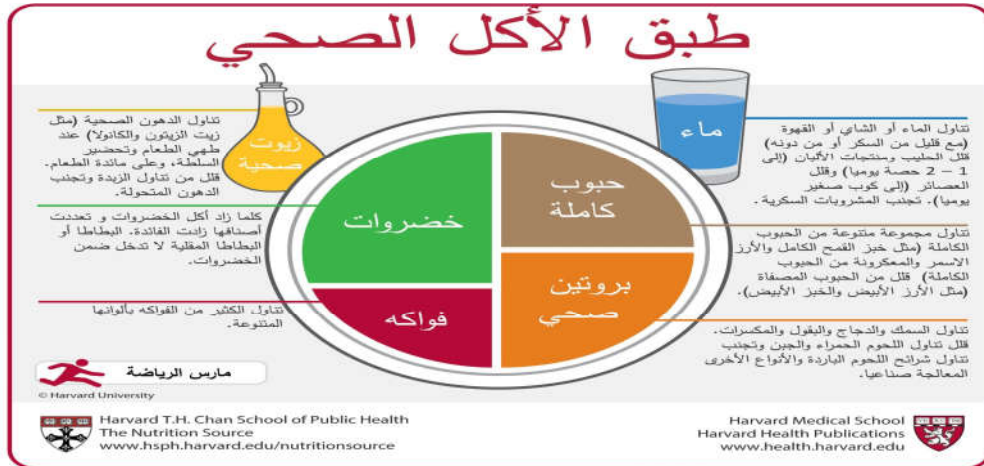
طبق الأكل الصحي

زيوت صحية

تناول الدهون الصحية (مثل زيت الزيتون والكانولا) عند طهي الطعام وتحضير السلطة، وعلى مائدة الطعام. قلل من تناول الزبدة وتجنب الدهون المتحولة.

ماء

تناول الماء أو الشاي أو القهوة (مع قليل من السكر أو من دونه) قلل الحليب ومنتجات الألبان (إلى 1 — 2 حصة يوميا) وقلل العصائر (إلى كوب صغير يوميا). تجنب المشروبات السكرية.

خضروات

كلما زاد أكل الخضروات و تعددت أصنافها زادت الفائدة. البطاطا أو البطاطا المقلية لا تدخل ضمن الخضروات.

حبوب كاملة

تناول مجموعة متنوعة من الحبوب الكاملة (مثل خبز القمح الكامل والأرز الاسمر والمعكرونة من الحبوب الكاملة) قلل من الحبوب المصفاة (مثل الأرز الأبيض والخبز الأبيض).

فواكه

تناول الكثير من الفواكه بألوانها المتنوعة.

بروتين صحي

تناول السمك والدجاج والبقول والمكسرات. قلل تناول اللحوم الحمراء والجبن وتجنب تناول شرائح اللحوم الباردة والأنواع الأخرى المعالجة صناعيا.

مارس الرياضة

© Harvard University

Harvard T.H. Chan School of Public Health
The Nutrition Source
www.hsph.harvard.edu/nutritionsource

Harvard Medical School
Harvard Health Publications
www.health.harvard.edu